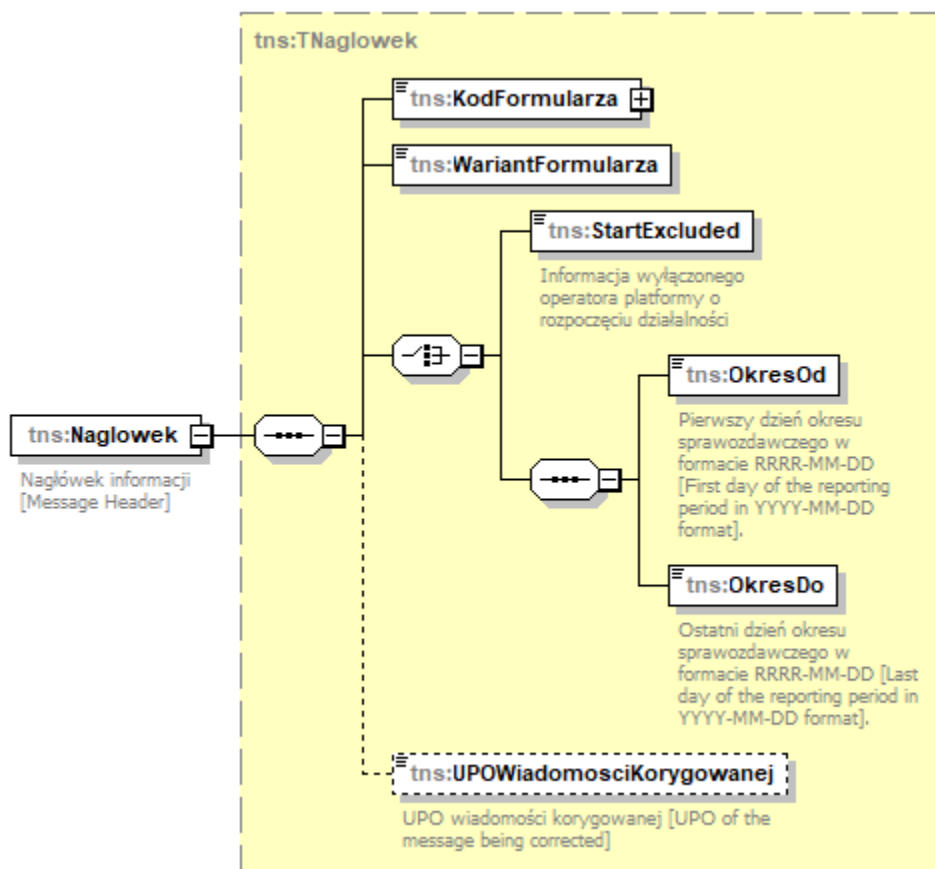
tns:TNaglowek

tns:KodFormularza

tns:WariantFormularza

tns:StartExcluded

Informacja wyłączonego operatora platformy o rozpoczęciu działalności

tns:OkresOd

Pierwszy dzień okresu sprawozdawczego w formacie RRRR-MM-DD [First day of the reporting period in YYYY-MM-DD format].

tns:Naglowek

Nagłówek informacji [Message Header]

tns:OkresDo

Ostatni dzień okresu sprawozdawczego w formacie RRRR-MM-DD [Last day of the reporting period in YYYY-MM-DD format].

tns:UPOWiadomosciKorygowanej

UPO wiadomości korygowanej [UPO of the message being corrected]